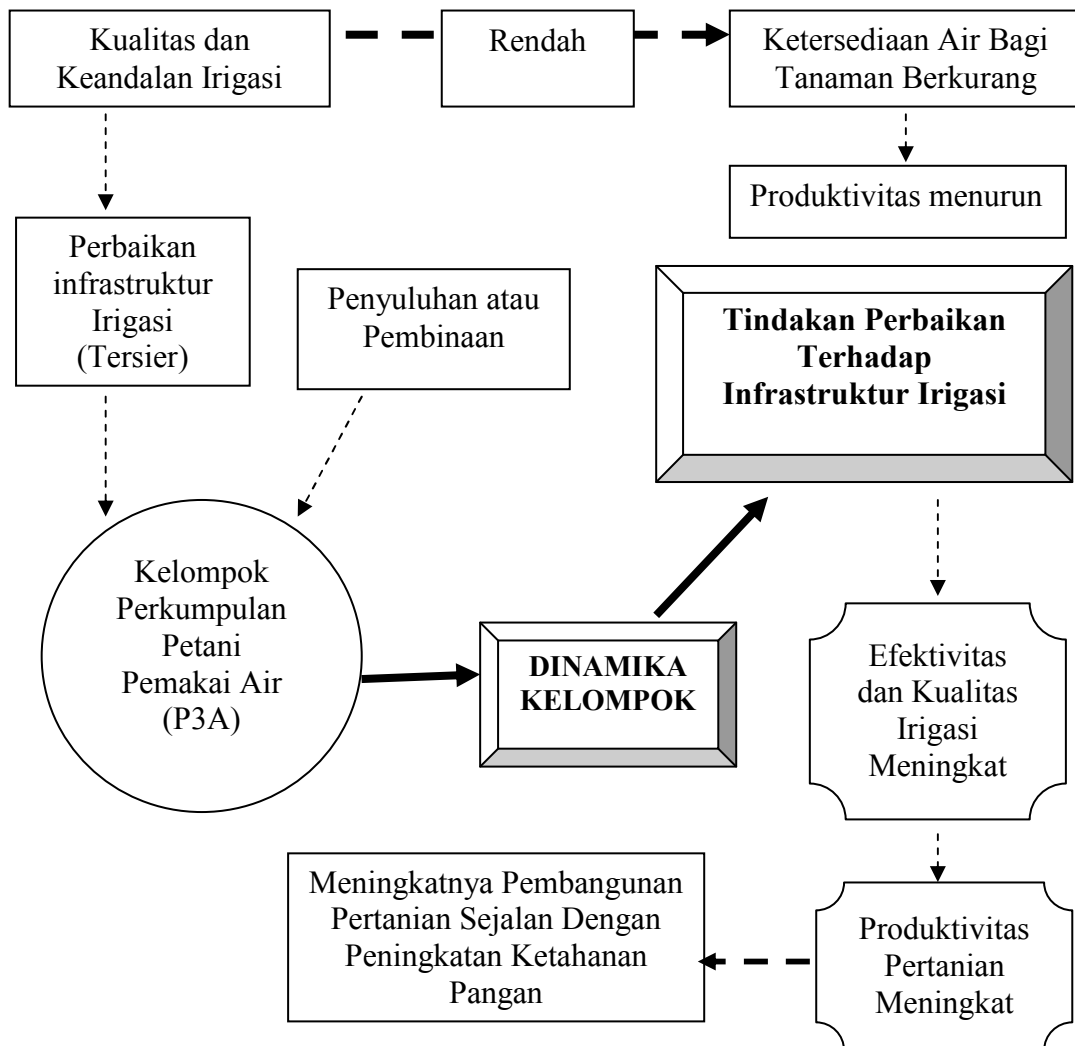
Kualitas dan Keandalan Irigasi

Rendah

Ketersediaan Air Bagi Tanaman Berkurang

Produktivitas menurun

Perbaikan infrastruktur Irigasi (Tersier)

Penyuluhan atau Pembinaan

**Tindakan Perbaikan Terhadap Infrastruktur Irigasi**

Kelompok Perkumpulan Petani Pemakai Air (P3A)

**DINAMIKA KELOMPOK**

Efektivitas dan Kualitas Irigasi Meningkat

Meningkatnya Pembangunan Pertanian Sejalan Dengan Peningkatan Ketahanan Pangan

Produktivitas Pertanian Meningkat